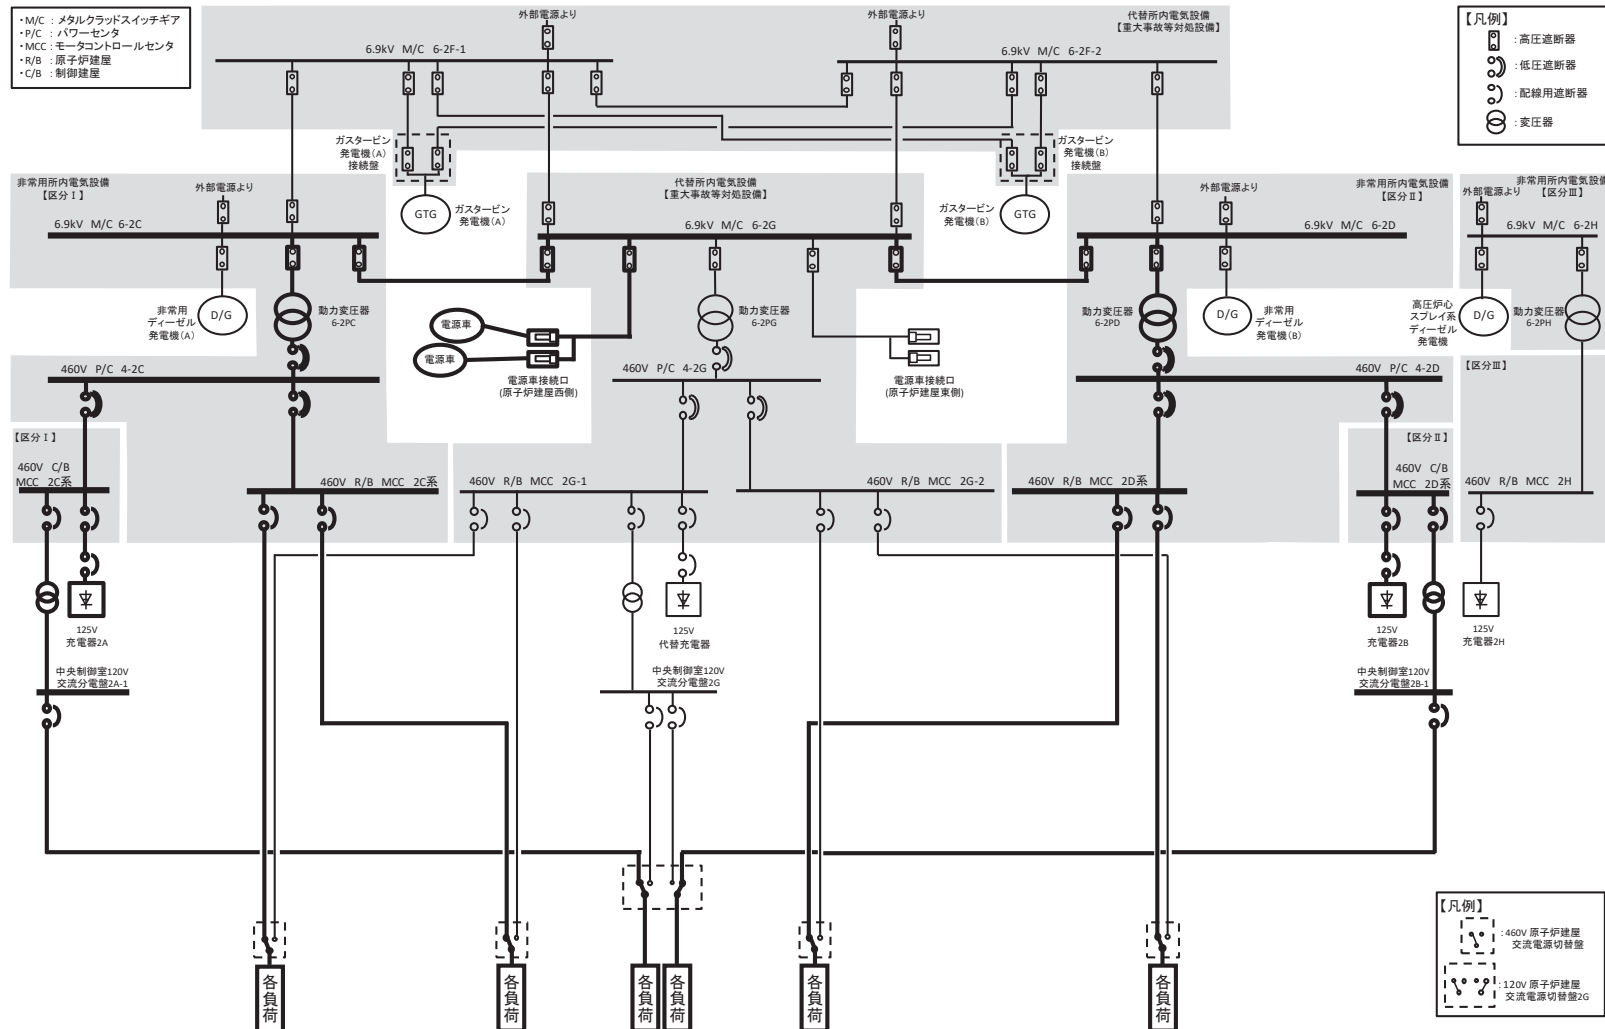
・M/C ：メタルクラッドスイッチギア
・P/C ：パワーセンタ
・MCC ：モータコントロールセンタ
・R/B ：原子炉建屋
・C/B ：制御建屋

外部電源より
外部電源より
代替所内電気設備
【重大事故等対処設備】

6.9kV M/C 6-2F-1
6.9kV M/C 6-2F-2

【凡例】
：高圧遮断器
：低圧遮断器
：配線用遮断器
：変圧器

ガスタービン発電機(A)接続盤
ガスタービン発電機(B)接続盤

非常用所内電気設備
【区分Ⅰ】
外部電源より
GTG
ガスタービン発電機(A)
代替所内電気設備
【重大事故等対処設備】
ガスタービン発電機(B)
GTG
外部電源より
非常用所内電気設備
【区分Ⅱ】
非常用所内電気設備
外部電源より
【区分Ⅲ】

6.9kV M/C 6-2C
6.9kV M/C 6-2G
6.9kV M/C 6-2D
6.9kV M/C 6-2H

非常用ディーゼル発電機(A)
D/G
動力変圧器 6-2PC
電源車
電源車
動力変圧器 6-2PG
動力変圧器 6-2PD
D/G
非常用ディーゼル発電機(B)
高圧炉心スプレイ系ディーゼル発電機
D/G
動力変圧器 6-2PH

電源車接続口
(原子炉建屋西側)
電源車接続口
(原子炉建屋東側)

460V P/C 4-2C
460V P/C 4-2G
460V P/C 4-2D
【区分Ⅲ】

【区分Ⅰ】
【区分Ⅱ】

460V C/B MCC 2C系
460V R/B MCC 2C系
460V R/B MCC 2G-1
460V R/B MCC 2G-2
460V R/B MCC 2D系
460V C/B MCC 2D系
460V R/B MCC 2H

125V 充電器2A
125V 代替充電器
125V 充電器2B
125V 充電器2H

中央制御室120V 交流分電盤2A-1
中央制御室120V 交流分電盤2G
中央制御室120V 交流分電盤2B-1

【凡例】
：460V 原子炉建屋 交流電源切替盤
：120V 原子炉建屋 交流電源切替盤2G

各負荷
各負荷
各負荷
各負荷
各負荷
各負荷